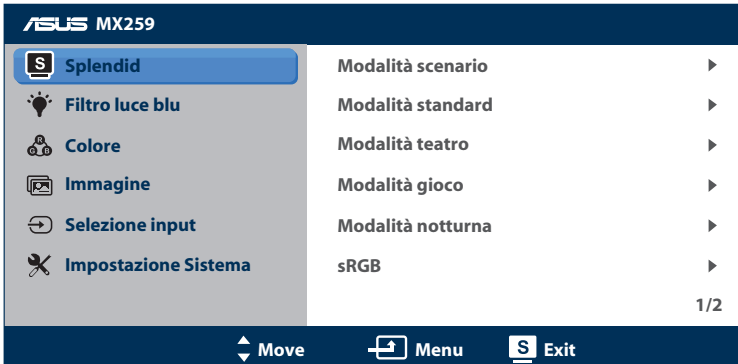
ASUS MX259

S Splendid
Filtro luce blu
Colore
Immagine
Selezione input
Impostazione Sistema

Modalità scenario
Modalità standard
Modalità teatro
Modalità gioco
Modalità notturna
sRGB

1/2

Move Menu S Exit